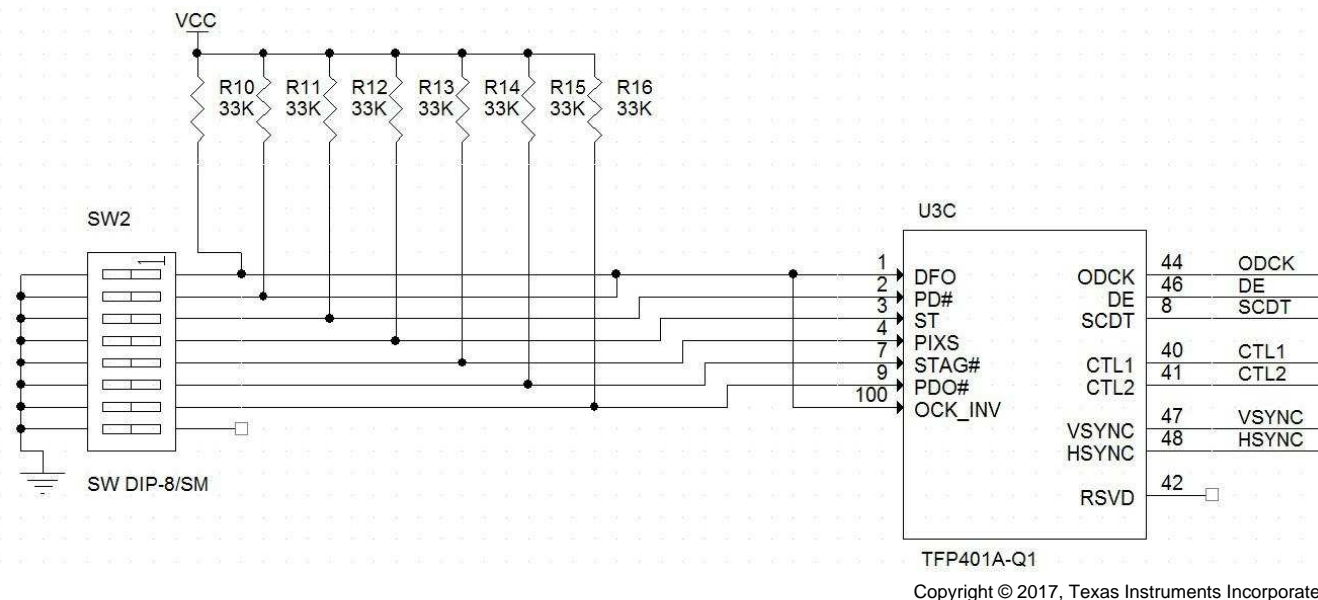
VCC

R10 33K
R11 33K
R12 33K
R13 33K
R14 33K
R15 33K
R16 33K

SW2

U3C

1 DFO
2 PD#
3 ST
4 PIXS
7 STAG#
9 PDO#
100 OCK_INV

ODCK 44 ODCK
DE 46 DE
SCDT 8 SCDT
CTL1 40 CTL1
CTL2 41 CTL2
VSYNC 47 VSYNC
HSYNC 48 HSYNC
RSVD 42

SW DIP-8/SM

TFP401A-Q1

Copyright © 2017, Texas Instruments Incorporate